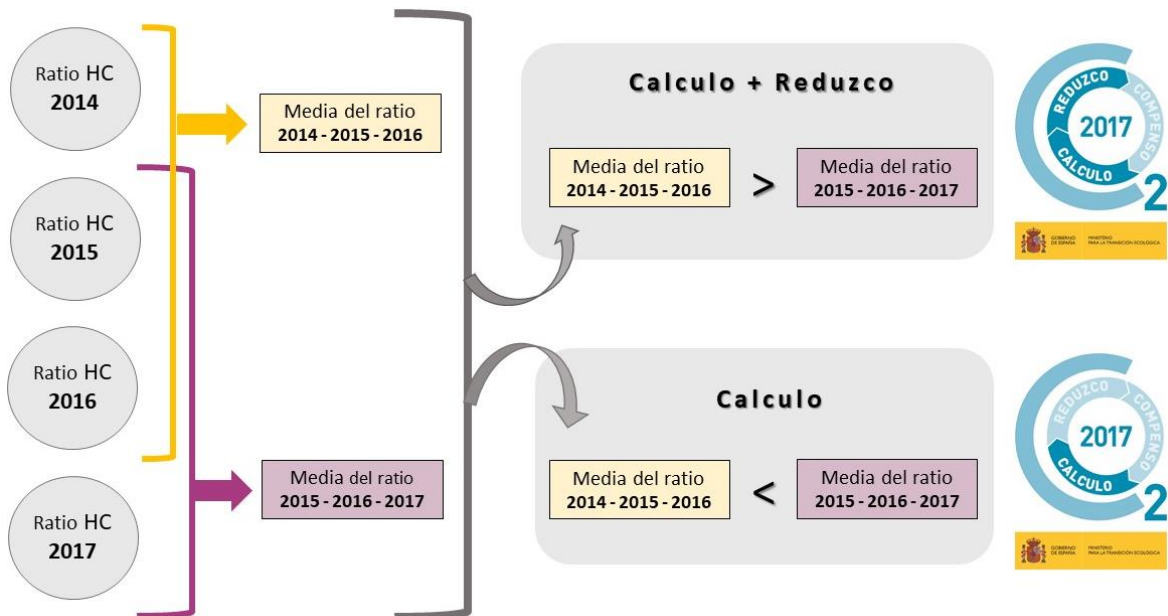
Ratio HC
2014

Ratio HC
2015

Ratio HC
2016

Ratio HC
2017

Media del ratio
2014 - 2015 - 2016

Media del ratio
2015 - 2016 - 2017

Calculo + Reduzco

Media del ratio
2014 - 2015 - 2016

>

Media del ratio
2015 - 2016 - 2017

REDUZCO
COMPENSO
CALCULO
2017
2

GOBIERNO DE ESPAÑA
MINISTERIO PARA LA TRANSICIÓN ECOLÓGICA

Calculo

Media del ratio
2014 - 2015 - 2016

<

Media del ratio
2015 - 2016 - 2017

REDUZCO
COMPENSO
CALCULO
2017
2

GOBIERNO DE ESPAÑA
MINISTERIO PARA LA TRANSICIÓN ECOLÓGICA